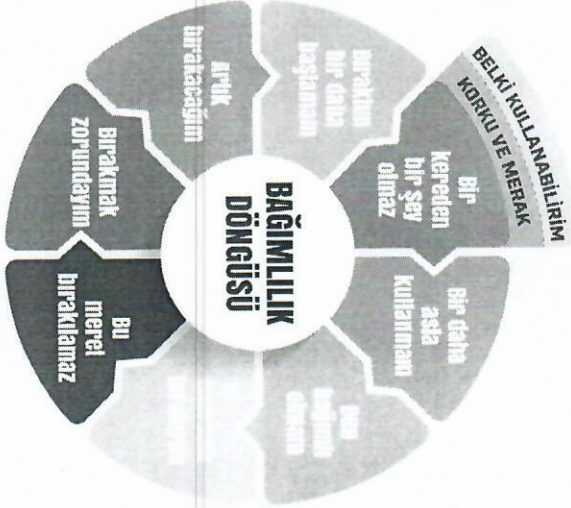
BAĞIMLILIK DÖNGÜSÜ

BELKİ KULLANABİLİRİM

KORKU VE MERAK

Bir kereden bir şey olmaz

Bir daha asla kullanmam

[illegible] bağımlı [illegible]

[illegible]

Bu meret bırakılamaz

Bırakmak zorundayım

Artık bırakacağım

Bıraktım bir daha başlamam